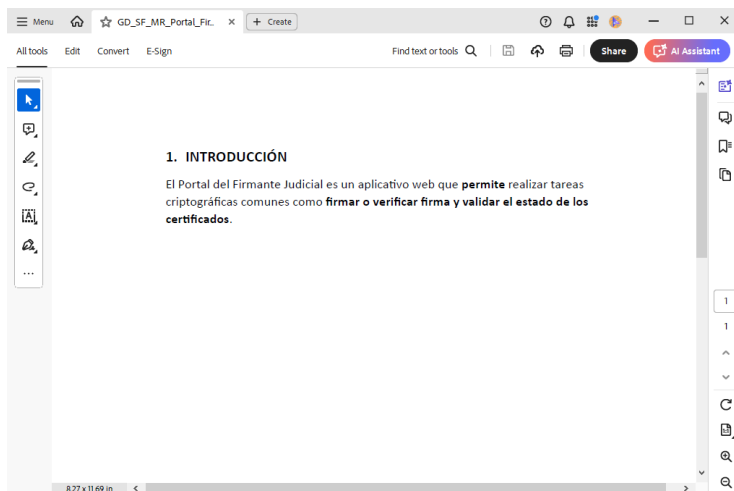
Menu GD_SF_MR_Portal_Fir... × + Create

All tools Edit Convert E-Sign Find text or tools Share AI Assistant

1. INTRODUCCIÓN

El Portal del Firmante Judicial es un aplicativo web que **permite** realizar tareas criptográficas comunes como **firmar o verificar firma y validar el estado de los certificados**.

1
1

8.27 x 11.69 in